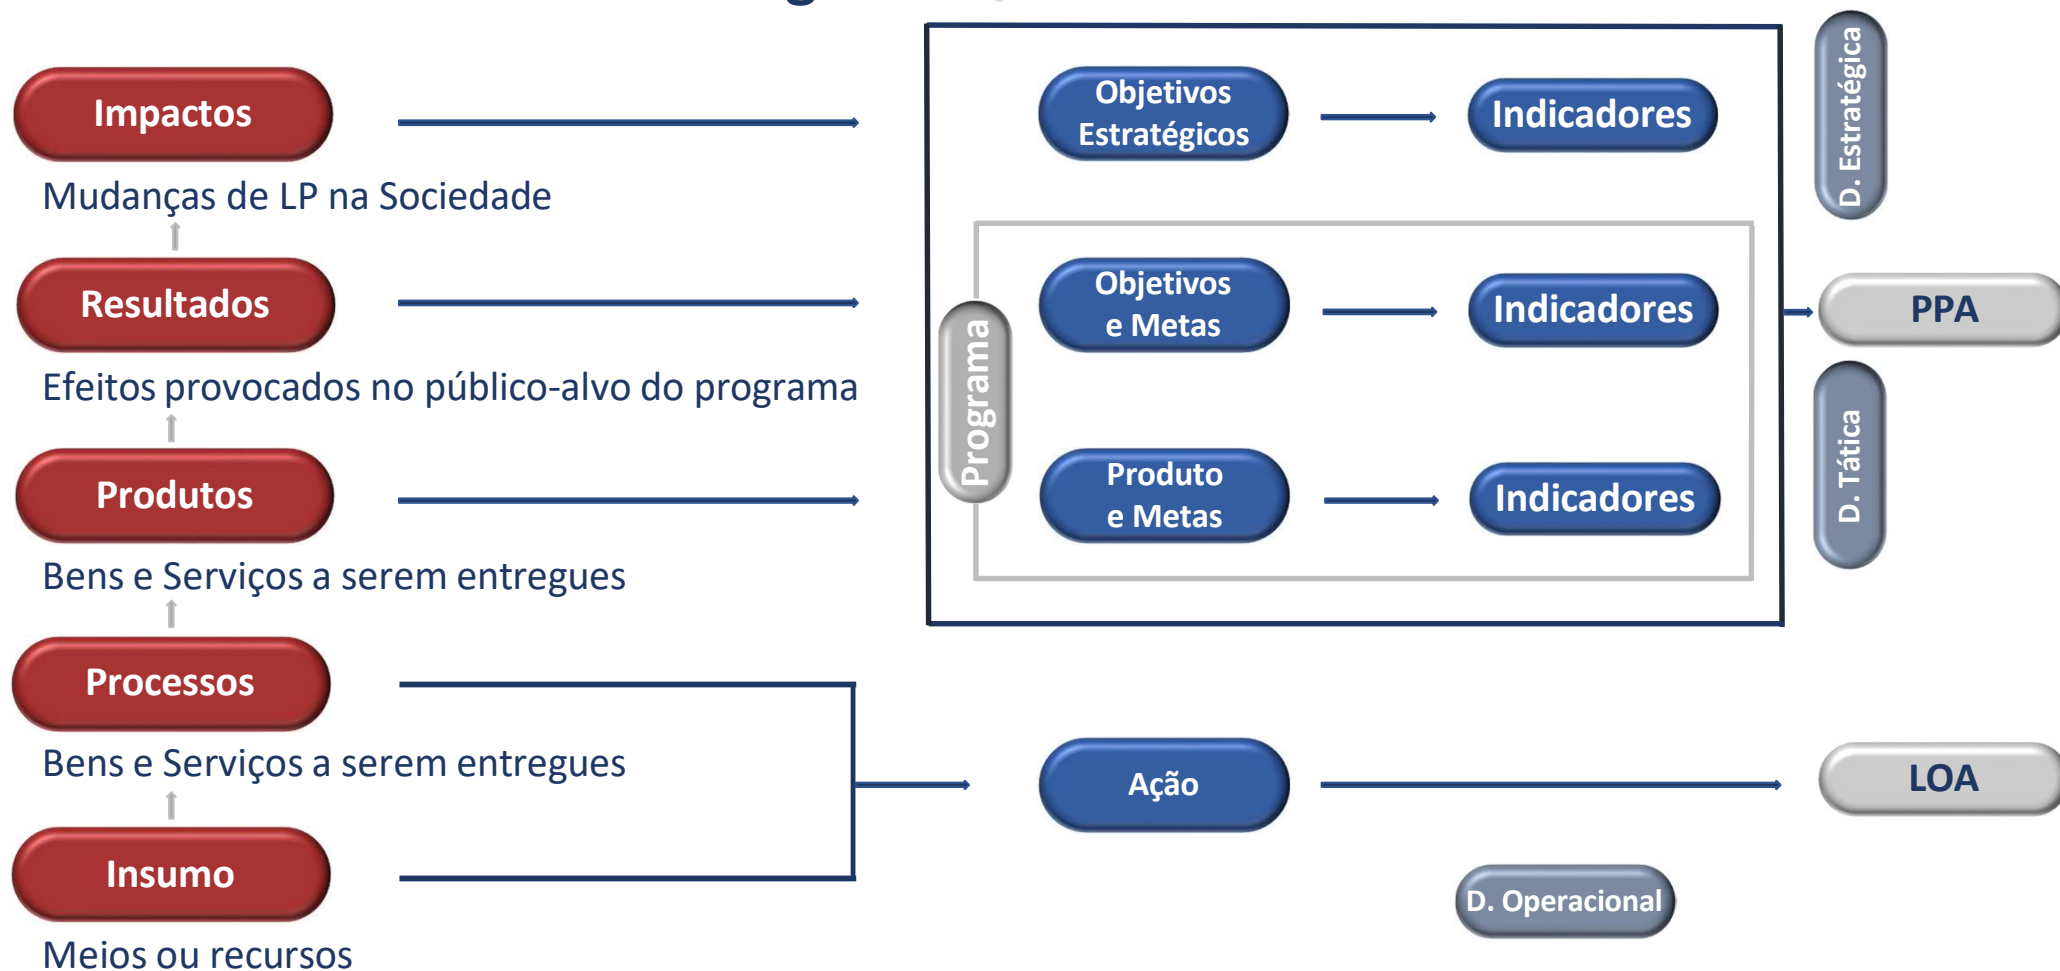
Impactos

Mudanças de LP na Sociedade

Resultados

Efeitos provocados no público-alvo do programa

Produtos

Bens e Serviços a serem entregues

Processos

Bens e Serviços a serem entregues

Insumo

Meios ou recursos

Objetivos Estratégicos

Indicadores

D. Estratégica

Programa

Objetivos e Metas

Indicadores

PPA

Produto e Metas

Indicadores

D. Tática

Ação

LOA

D. Operacional